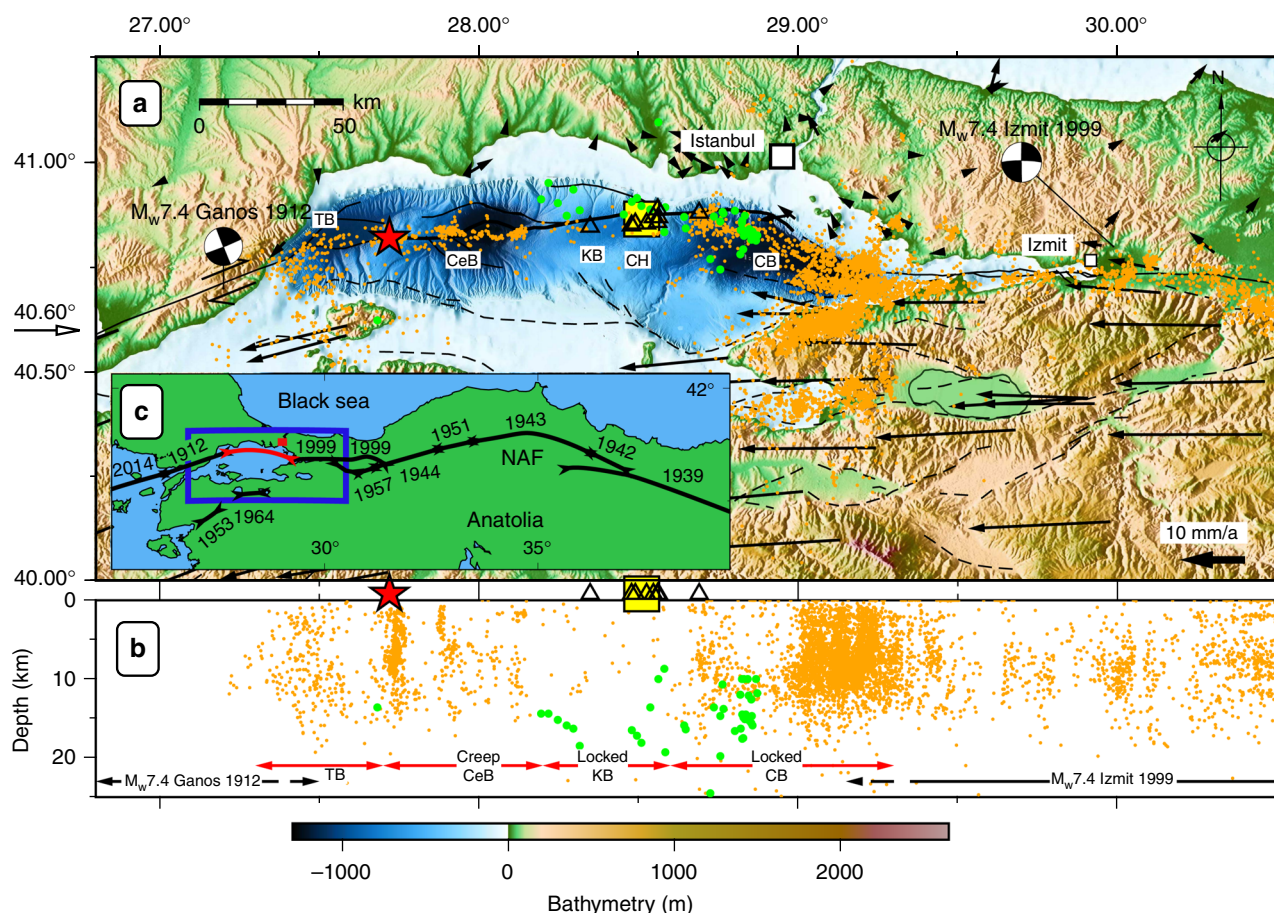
27.00° 28.00° 29.00° 30.00°

a

0 50 km

N

41.00°

Istanbul

$M_w$7.4 Izmit 1999

$M_w$7.4 Ganos 1912

TB

KB

CeB

CH

CB

Izmit

40.60°

40.50°

c

Black sea

42°

2014 1912 1999 1999 1951 1943 1942

NAF

1957 1944 1939

1964

1953

Anatolia

30° 35°

10 mm/a

40.00°

0

b

Depth (km)

10

20

$M_w$7.4 Ganos 1912

TB

Creep CeB

Locked KB

Locked CB

$M_w$7.4 Izmit 1999

−1000 0 1000 2000

Bathymetry (m)